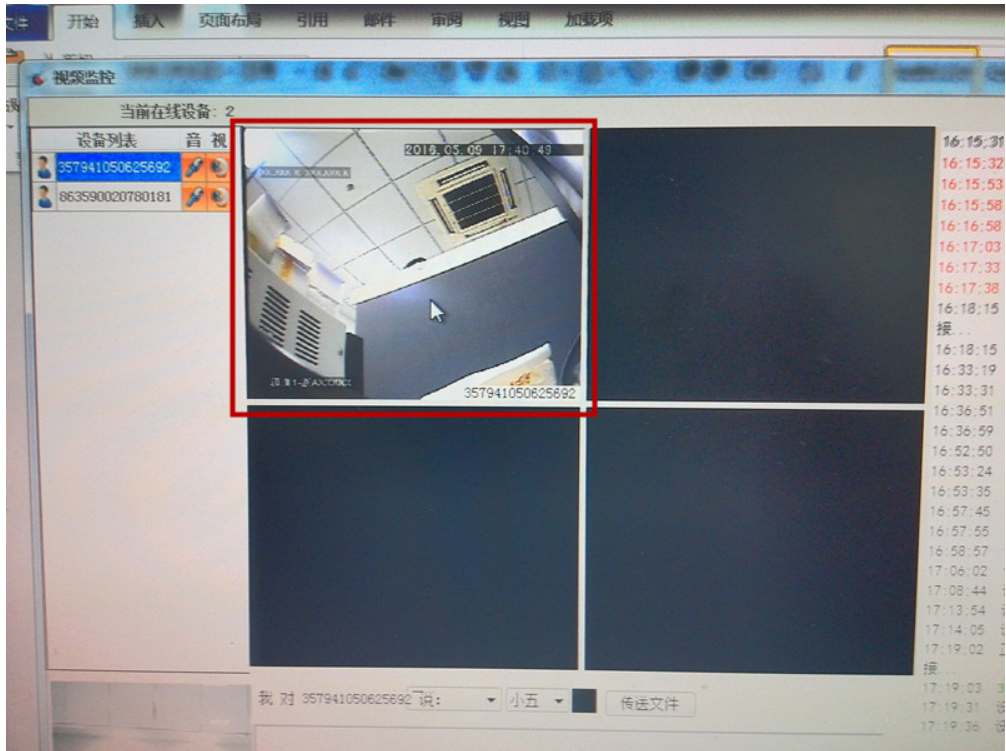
文件 开始 插入 页面布局 引用 邮件 审阅 视图 加载项

视频监控

当前在线设备：2

设备列表 音 视

357941050625692

863590020780181

2016 05 09 17:40:48

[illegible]

357941050625692

16:15:31
16:15:32
16:15:53
16:15:58
16:16:58
16:17:03
16:17:33
16:17:38
16:18:15
接...
16:18:15
16:33:19
16:33:31
16:36:51
16:36:59
16:52:50
16:53:24
16:53:35
16:57:45
16:57:55
16:58:57
17:06:02
17:08:44
17:13:54
17:14:05
17:19:02
接...
17:19:03
17:19:31
17:19:36

我 对 357941050625692 说： 小五 传送文件